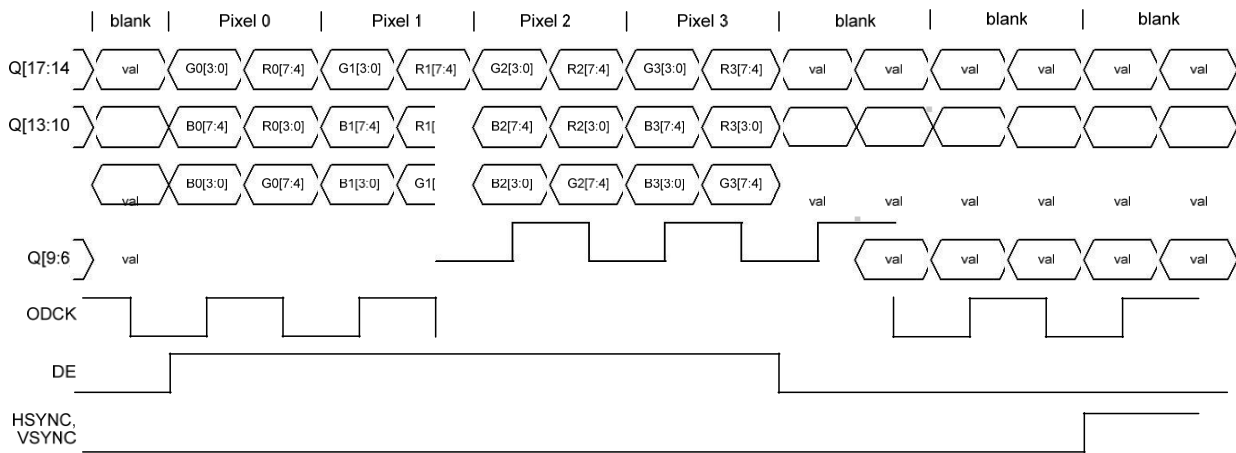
| blank | Pixel 0 | Pixel 1 | Pixel 2 | Pixel 3 | blank | blank | blank

Q[17:14 val G0[3:0] R0[7:4] G1[3:0] R1[7:4] G2[3:0] R2[7:4] G3[3:0] R3[7:4] val val val val val val

Q[13:10 B0[7:4] R0[3:0] B1[7:4] R1[ B2[7:4] R2[3:0] B3[7:4] R3[3:0]

val B0[3:0] G0[7:4] B1[3:0] G1[ B2[3:0] G2[7:4] B3[3:0] G3[7:4] val val val val val val

Q[9:6 val val val val val val val

ODCK

DE

HSYNC, VSYNC